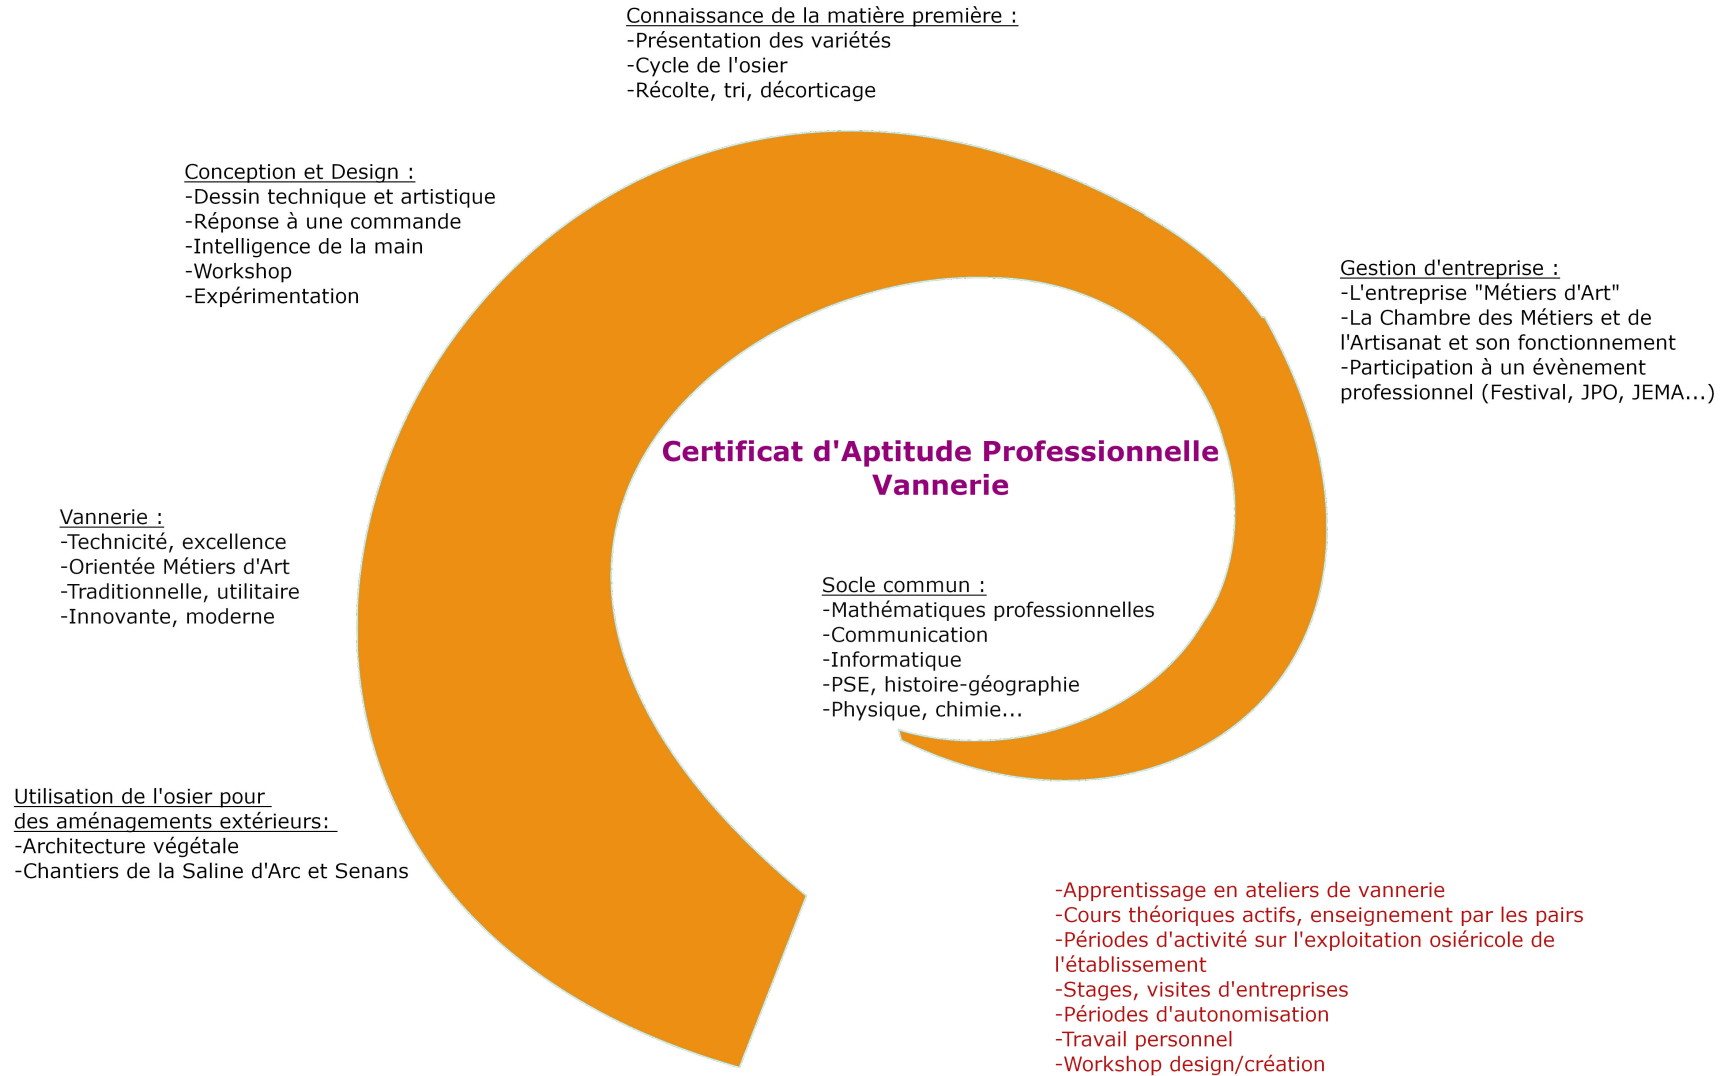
Connaissance de la matière première :
-Présentation des variétés
-Cycle de l'osier
-Récolte, tri, décorticage

Conception et Design :
-Dessin technique et artistique
-Réponse à une commande
-Intelligence de la main
-Workshop
-Expérimentation

Gestion d'entreprise :
-L'entreprise "Métiers d'Art"
-La Chambre des Métiers et de l'Artisanat et son fonctionnement
-Participation à un évènement professionnel (Festival, JPO, JEMA...)

Certificat d'Aptitude Professionnelle
Vannerie

Vannerie :
-Technicité, excellence
-Orientée Métiers d'Art
-Traditionnelle, utilitaire
-Innovante, moderne

Socle commun :
-Mathématiques professionnelles
-Communication
-Informatique
-PSE, histoire-géographie
-Physique, chimie...

Utilisation de l'osier pour des aménagements extérieurs:
-Architecture végétale
-Chantiers de la Saline d'Arc et Senans

-Apprentissage en ateliers de vannerie
-Cours théoriques actifs, enseignement par les pairs
-Périodes d'activité sur l'exploitation osiéricole de l'établissement
-Stages, visites d'entreprises
-Périodes d'autonomisation
-Travail personnel
-Workshop design/création